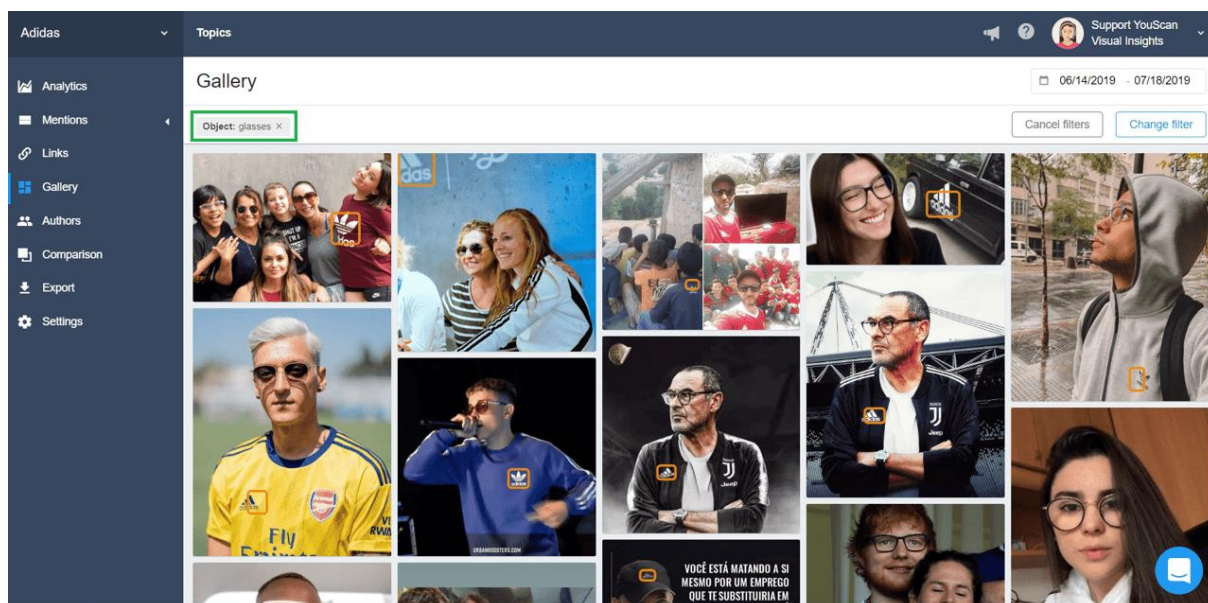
Adidas

Analytics
Mentions
Links
Gallery
Authors
Comparison
Export
Settings

Topics

Support YouScan
Visual Insights

Gallery

06/14/2019 - 07/18/2019

Object: glasses ×

Cancel filters
Change filter

das

Fly
Emirates

URBANROOSTERS.COM

Jeep

Jeep

VOCÊ ESTÁ MATANDO A SI MESMO POR UM EMPREGO QUE TE SUBSTITUIRIA EM